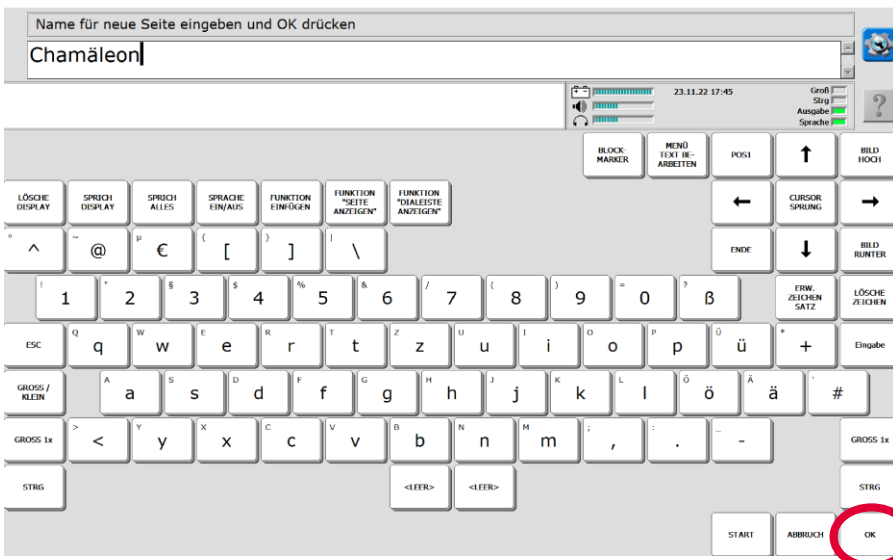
Name für neue Seite eingeben und OK drücken

Chamäleon

23.11.22 17:45

Groß
Strg
Ausgabe
Sprache

?

BLOCK-MARKER
MENÜ TEXT BE-ARBEITEN
POS1
↑
BILD HOCH

LÖSCHE DISPLAY
SPRICH DISPLAY
SPRICH ALLES
SPRACHE EIN/AUS
FUNKTION EINFÜGEN
FUNKTION "SEITE ANZEIGEN"
FUNKTION "DIALEISTE ANZEIGEN"
←
CURSOR SPRUNG
→

° ^
~ @
µ €
{ [
} ]
| \
ENDE
↓
BILD RUNTER

! 1
" 2
§ 3
$ 4
% 5
& 6
/ 7
( 8
) 9
= 0
? ß
ERW. ZEICHEN SATZ
LÖSCHE ZEICHEN

ESC
Q q
W w
E e
R r
T t
Z z
U u
I i
O o
P p
Ü ü
* +
Eingabe

GROSS / KLEIN
A a
S s
D d
F f
G g
H h
J j
K k
L l
Ö ö
Ä ä
' #

GROSS 1x
> <
Y y
X x
C c
V v
B b
N n
M m
; ,
: .
_ -
GROSS 1x

STRG
<LEER>
<LEER>
STRG

START
ABBRUCH
OK